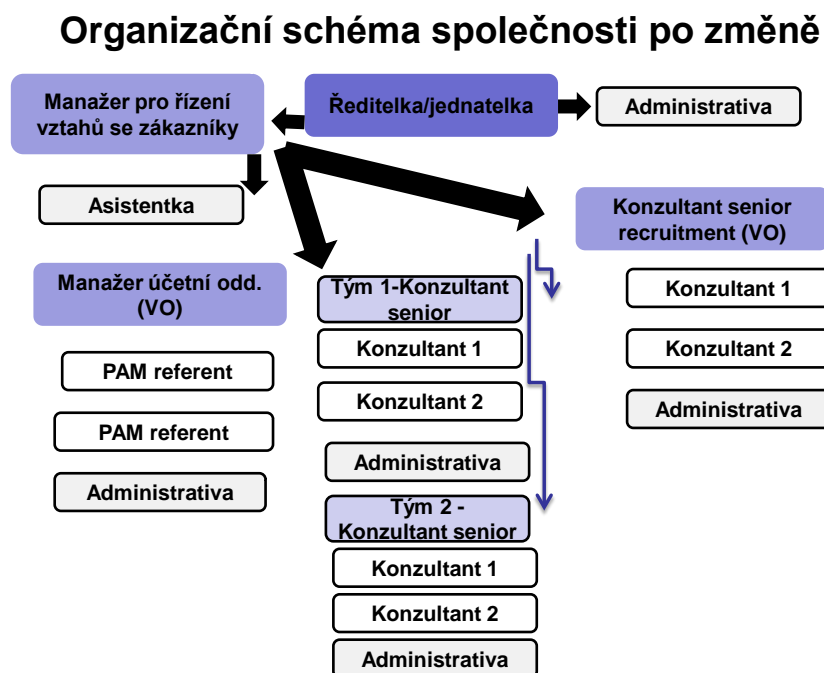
Organizační schéma společnosti po změně

Manažer pro řízení vztahů se zákazníky

Ředitelka/jednatelka

Administrativa

Asistentka

Konzultant senior recruitment (VO)

Manažer účetní odd. (VO)

Tým 1-Konzultant senior

Konzultant 1

Konzultant 1

Konzultant 2

PAM referent

Konzultant 2

Administrativa

PAM referent

Administrativa

Administrativa

Tým 2 - Konzultant senior

Konzultant 1

Konzultant 2

Administrativa